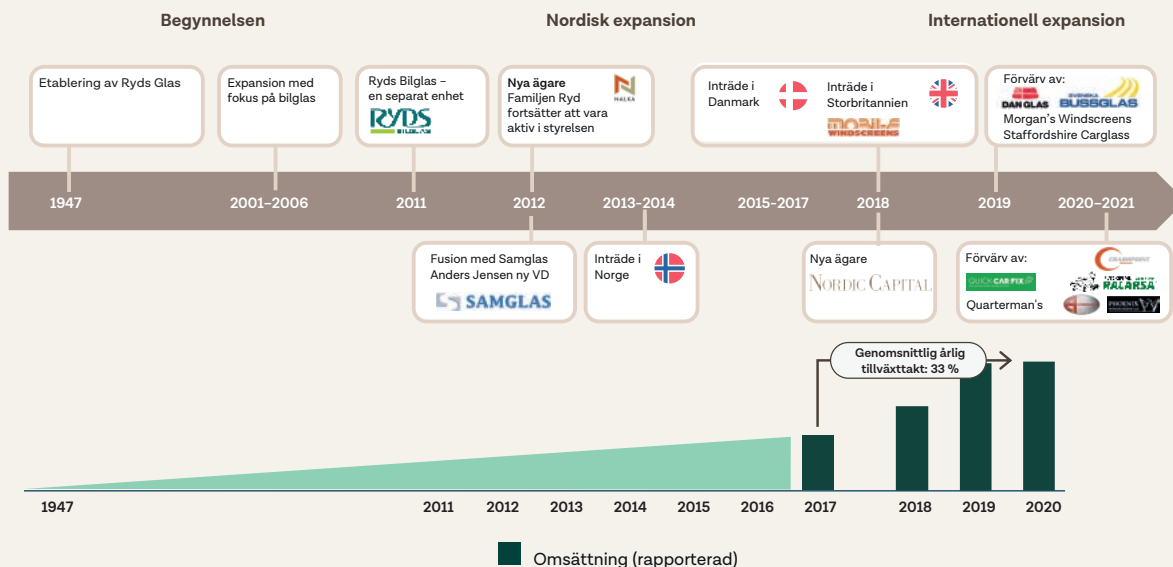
Begynnelsen

Nordisk expansion

Internationell expansion

Etablering av Ryds Glas

Expansion med fokus på bilglas

Ryds Bilglas – en separat enhet

RYDS BILGLAS

Nya ägare
Familjen Ryd fortsätter att vara aktiv i styrelsen

NALKA

Inträde i Danmark

Inträde i Storbritannien

MOBILE WINDSCREENS

Förvärv av:

DANGLAS

SVENSKA BUSSGLAS

Morgan's Windscreens
Staffordshire Carglass

1947

2001–2006

2011

2012

2013–2014

2015–2017

2018

2019

2020–2021

Fusion med Samglas
Anders Jensen ny VD

SAMGLAS

Inträde i Norge

Nya ägare

NORDIC CAPITAL

Förvärv av:

QUICK CAR FIX

CRANSPOINT

RALARSA

Quarterman's

PHOENIX

Genomsnittlig årlig tillväxttakt: 33 %

1947

2011

2012

2013

2014

2015

2016

2017

2018

2019

2020

Omsättning (rapporterad)